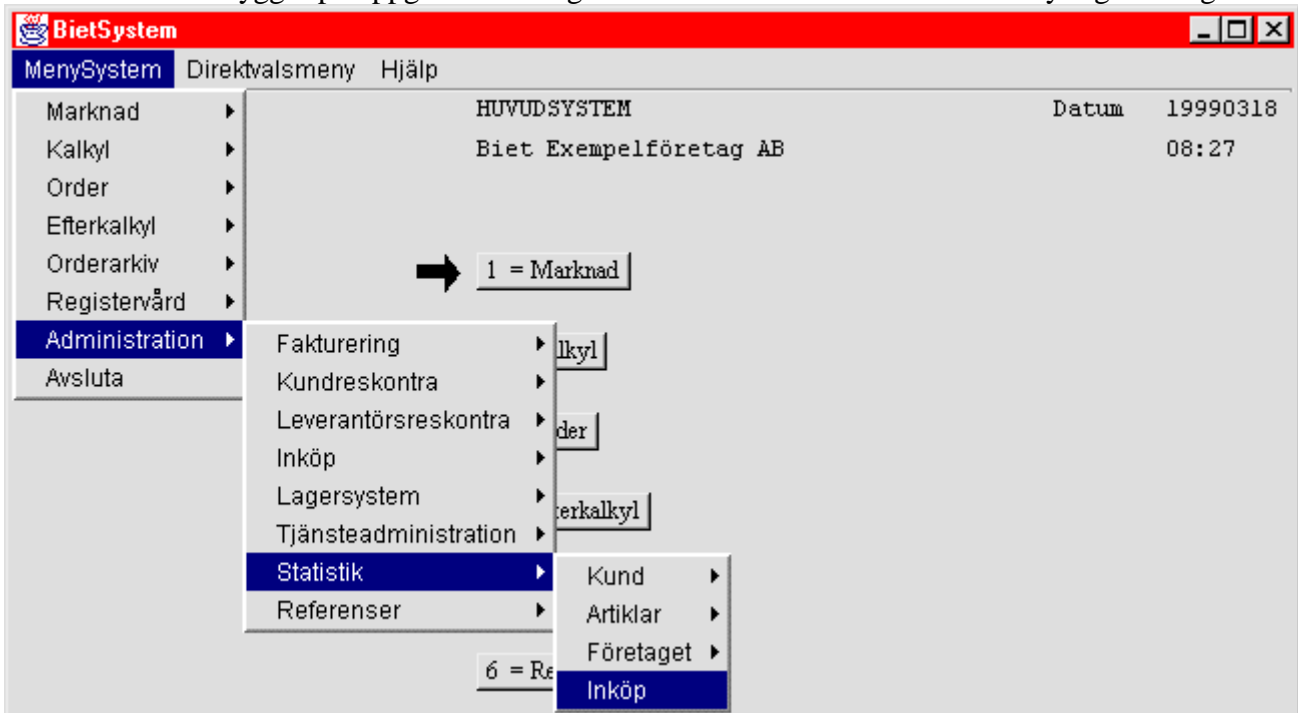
BietSystem

MenySystem Direktvalsmeny Hjälp

Marknad
Kalkyl
Order
Efterkalkyl
Orderarkiv
Registervård
Administration
Avsluta

HUVUDSYSTEM Datum 19990318

Biet Exempelföretag AB 08:27

1 = Marknad

Fakturering
Kundreskontra
Leverantörsreskontra
Inköp
Lagersystem
Tjänsteadministration
Statistik
Referenser

lkyl

der

terkalkyl

Kund
Artiklar
Företaget
Inköp

6 = Re